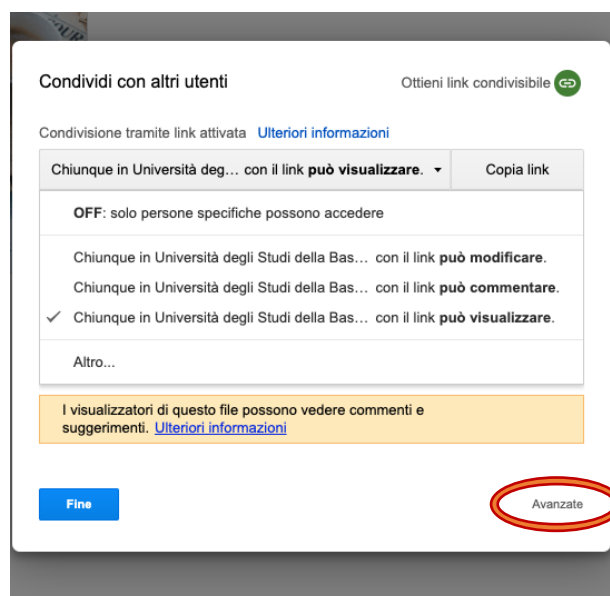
Condividi con altri utenti

Ottieni link condivisibile

Condivisione tramite link attivata Ulteriori informazioni

Chiunque in Università deg… con il link **può visualizzare**. ▾ | Copia link

**OFF**: solo persone specifiche possono accedere

Chiunque in Università degli Studi della Bas… con il link **può modificare**.

Chiunque in Università degli Studi della Bas… con il link **può commentare**.

✓ Chiunque in Università degli Studi della Bas… con il link **può visualizzare**.

Altro...

I visualizzatori di questo file possono vedere commenti e suggerimenti. Ulteriori informazioni

Fine

Avanzate